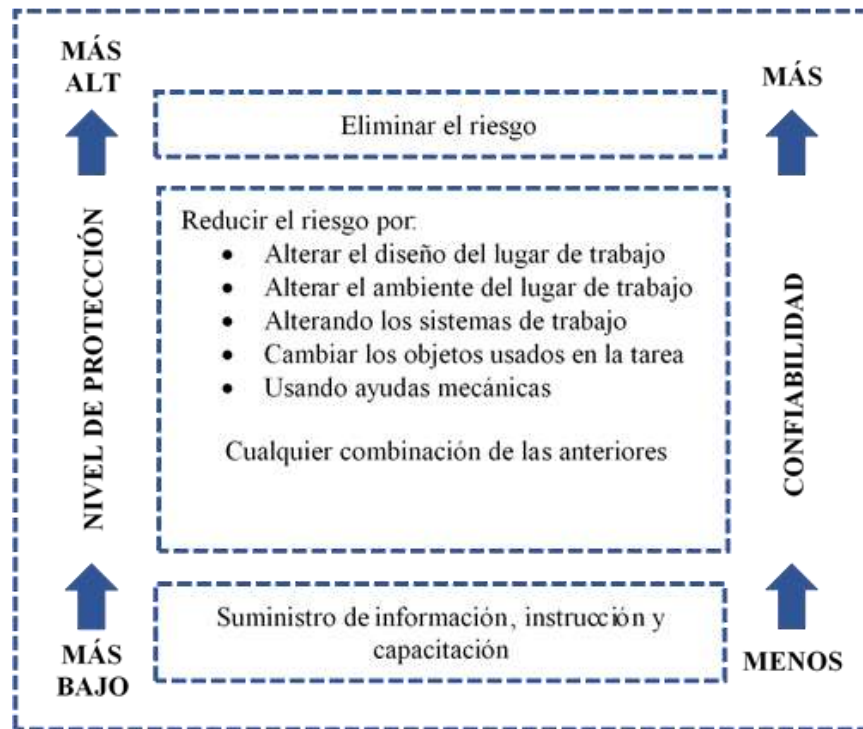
MÁS ALT

MÁS

Eliminar el riesgo

NIVEL DE PROTECCIÓN

Reducir el riesgo por:
• Alterar el diseño del lugar de trabajo
• Alterar el ambiente del lugar de trabajo
• Alterando los sistemas de trabajo
• Cambiar los objetos usados en la tarea
• Usando ayudas mecánicas

Cualquier combinación de las anteriores

CONFIABILIDAD

Suministro de información, instrucción y capacitación

MÁS BAJO

MENOS